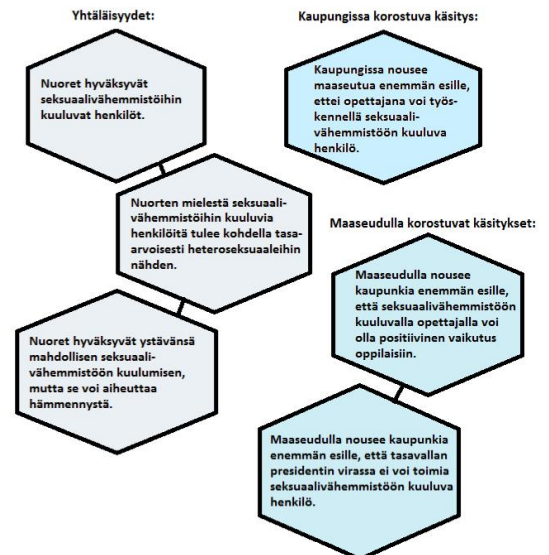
Yhtäläisyydet:

Nuoret hyväksyvät seksuaalivähemmistöihin kuuluvat henkilöt.

Nuorten mielestä seksuaalivähemmistöihin kuuluvia henkilöitä tulee kohdella tasaarvoisesti heteroseksuaaleihin nähden.

Nuoret hyväksyvät ystävänsä mahdollisen seksuaalivähemmistöön kuulumisen, mutta se voi aiheuttaa hämmennystä.

Kaupungissa korostuva käsitys:

Kaupungissa nousee maaseutua enemmän esille, ettei opettajana voi työskennellä seksuaalivähemmistöön kuuluva henkilö.

Maaseudulla korostuvat käsitykset:

Maaseudulla nousee kaupunkia enemmän esille, että seksuaalivähemmistöön kuuluvalla opettajalla voi olla positiivinen vaikutus oppilaisiin.

Maaseudulla nousee kaupunkia enemmän esille, että tasavallan presidentin virassa ei voi toimia seksuaalivähemmistöön kuuluva henkilö.